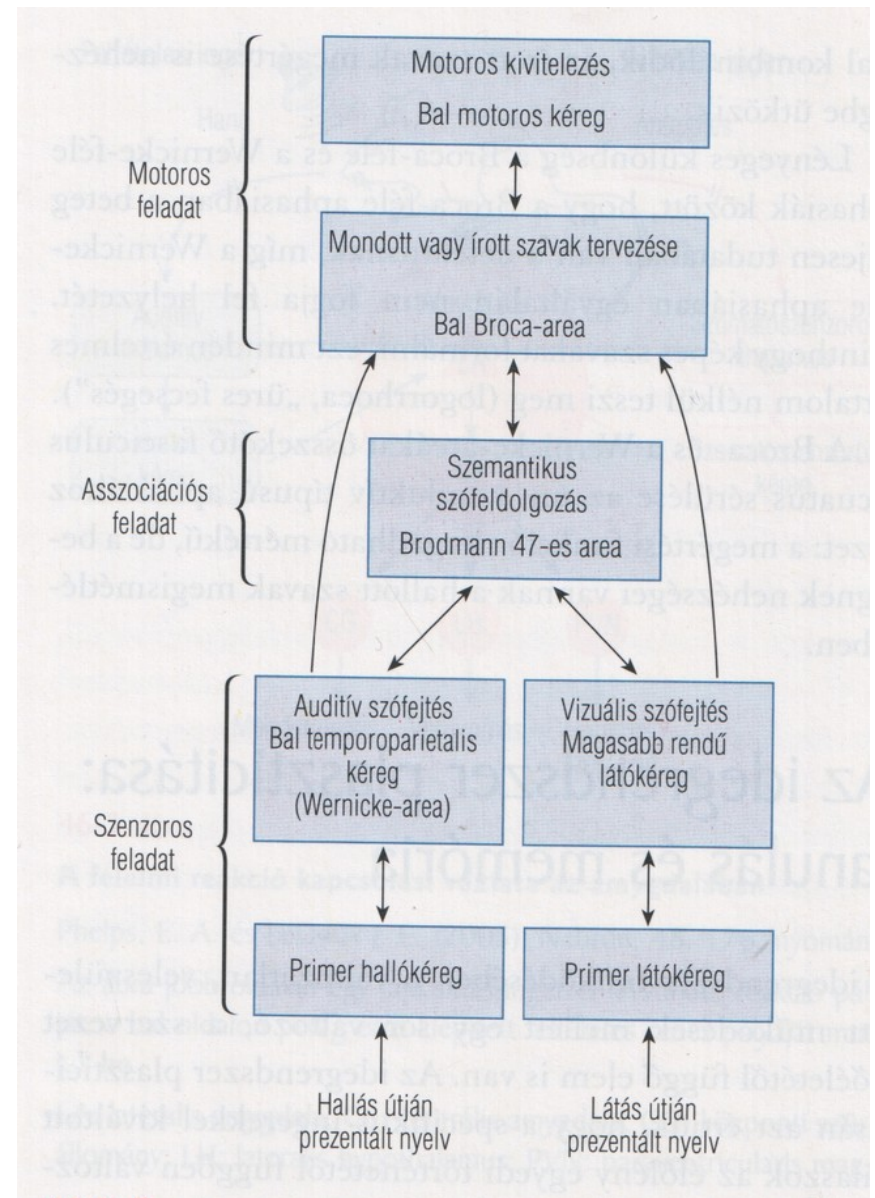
Motoros kivitelezés
Bal motoros kéreg

Motoros feladat

Mondott vagy írott szavak tervezése
Bal Broca-area

Asszociációs feladat

Szemantikus szófeldolgozás
Brodmann 47-es area

Auditív szófejtés
Bal temporoparietalis kéreg
(Wernicke-area)

Vizuális szófejtés
Magasabb rendű látókéreg

Szenzoros feladat

Primer hallókéreg

Primer látókéreg

Hallás útján prezentált nyelv

Látás útján prezentált nyelv